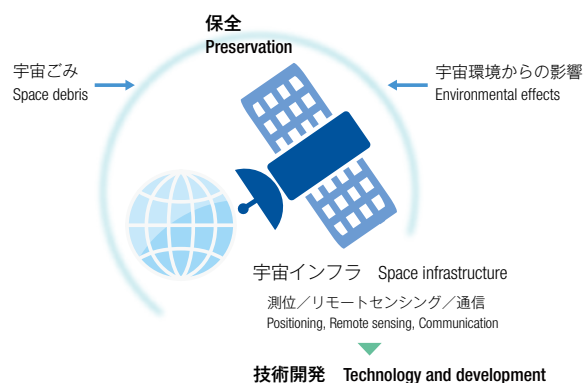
保全
Preservation

宇宙ごみ
Space debris

宇宙環境からの影響
Environmental effects

宇宙インフラ Space infrastructure

測位／リモートセンシング／通信
Positioning, Remote sensing, Communication

技術開発 Technology and development